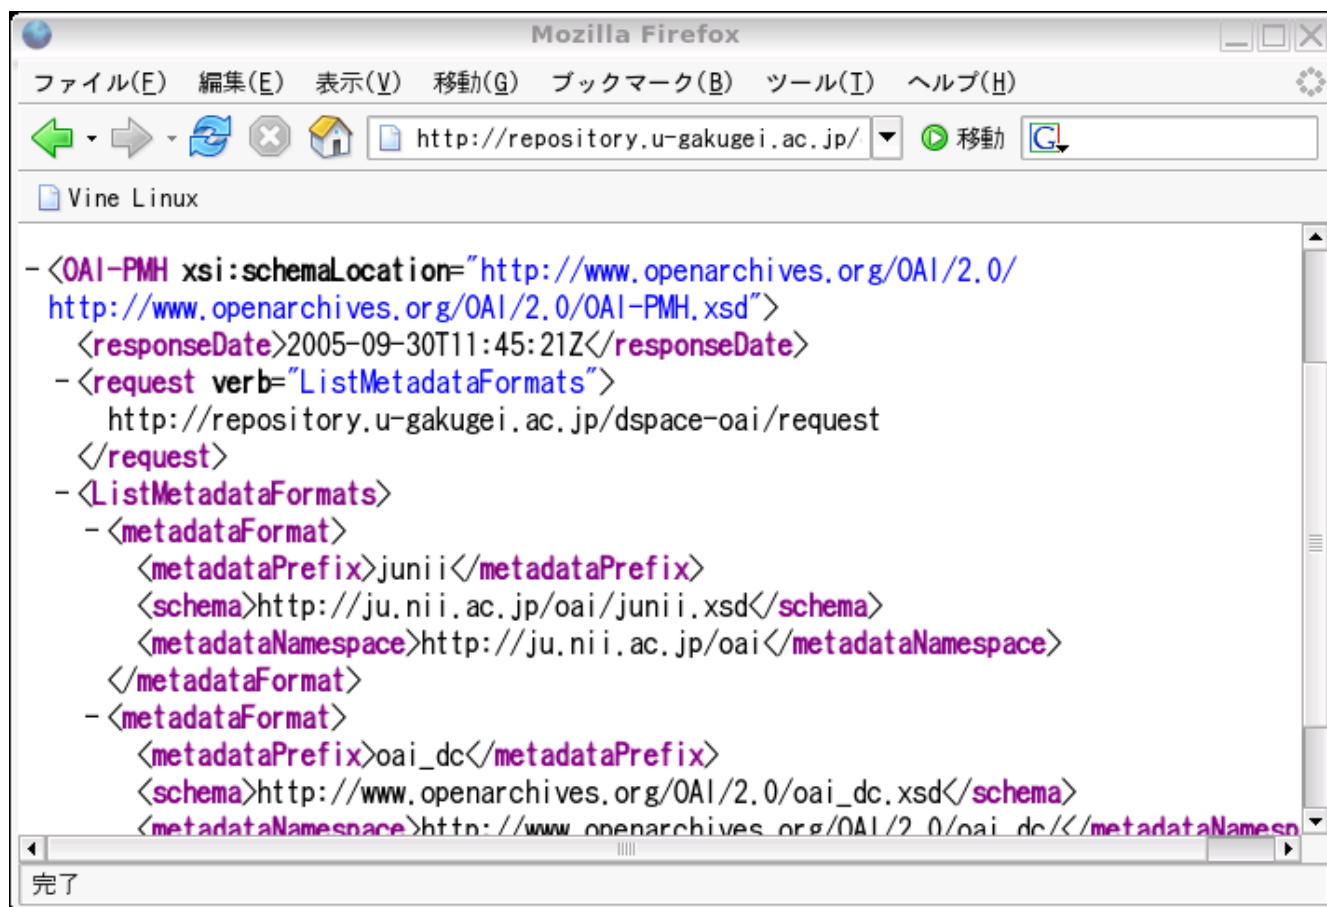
Mozilla Firefox

ファイル(F) 編集(E) 表示(V) 移動(G) ブックマーク(B) ツール(T) ヘルプ(H)

http://repository.u-gakugei.ac.jp/ 移動 G

Vine Linux

- <OAI-PMH xsi:schemaLocation="http://www.openarchives.org/OAI/2.0/ http://www.openarchives.org/OAI/2.0/OAI-PMH.xsd">
<responseDate>2005-09-30T11:45:21Z</responseDate>
- <request verb="ListMetadataFormats">
http://repository.u-gakugei.ac.jp/dspace-oai/request
</request>
- <ListMetadataFormats>
- <metadataFormat>
<metadataPrefix>junii</metadataPrefix>
<schema>http://ju.nii.ac.jp/oai/junii.xsd</schema>
<metadataNamespace>http://ju.nii.ac.jp/oai</metadataNamespace>
</metadataFormat>
- <metadataFormat>
<metadataPrefix>oai_dc</metadataPrefix>
<schema>http://www.openarchives.org/OAI/2.0/oai_dc.xsd</schema>
<metadataNamespace>http://www.openarchives.org/OAI/2.0/oai_dc/</metadataNamesp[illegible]

完了